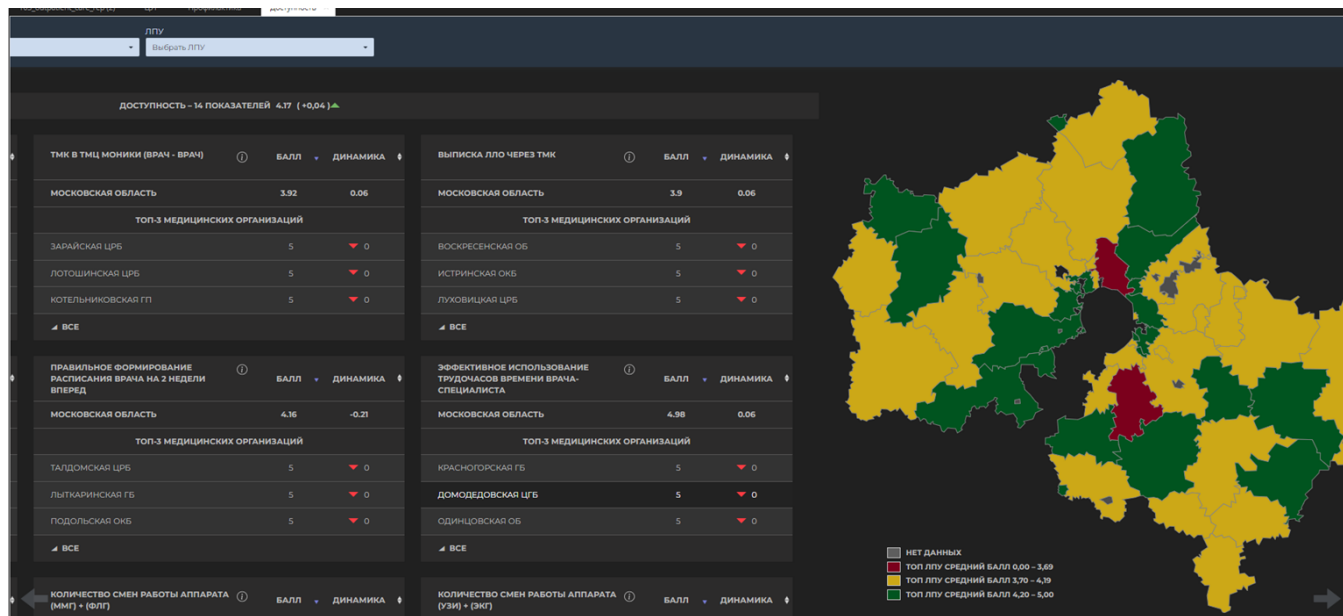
Доступность

ЛПУ
Выбрать ЛПУ

ДОСТУПНОСТЬ – 14 ПОКАЗАТЕЛЕЙ 4.17 ( +0,04 )

| ТМК В ТМЦ МОНИКИ (ВРАЧ - ВРАЧ) | БАЛЛ | ДИНАМИКА |
|---|---|---|
| МОСКОВСКАЯ ОБЛАСТЬ | 3.92 | 0.06 |
| ТОП-3 МЕДИЦИНСКИХ ОРГАНИЗАЦИЙ | | |
| ЗАРАЙСКАЯ ЦРБ | 5 | 0 |
| ЛОТОШИНСКАЯ ЦРБ | 5 | 0 |
| КОТЕЛЬНИКОВСКАЯ ГП | 5 | 0 |
| ВСЕ | | |

| ВЫПИСКА ЛЛО ЧЕРЕЗ ТМК | БАЛЛ | ДИНАМИКА |
|---|---|---|
| МОСКОВСКАЯ ОБЛАСТЬ | 3.9 | 0.06 |
| ТОП-3 МЕДИЦИНСКИХ ОРГАНИЗАЦИЙ | | |
| ВОСКРЕСЕНСКАЯ ОБ | 5 | 0 |
| ИСТРИНСКАЯ ОКБ | 5 | 0 |
| ЛУХОВИЦКАЯ ЦРБ | 5 | 0 |
| ВСЕ | | |

| ПРАВИЛЬНОЕ ФОРМИРОВАНИЕ РАСПИСАНИЯ ВРАЧА НА 2 НЕДЕЛИ ВПЕРЕД | БАЛЛ | ДИНАМИКА |
|---|---|---|
| МОСКОВСКАЯ ОБЛАСТЬ | 4.16 | -0.21 |
| ТОП-3 МЕДИЦИНСКИХ ОРГАНИЗАЦИЙ | | |
| ТАЛДОМСКАЯ ЦРБ | 5 | 0 |
| ЛЫТКАРИНСКАЯ ГБ | 5 | 0 |
| ПОДОЛЬСКАЯ ОКБ | 5 | 0 |
| ВСЕ | | |

| ЭФФЕКТИВНОЕ ИСПОЛЬЗОВАНИЕ ТРУДОЧАСОВ ВРЕМЕНИ ВРАЧА-СПЕЦИАЛИСТА | БАЛЛ | ДИНАМИКА |
|---|---|---|
| МОСКОВСКАЯ ОБЛАСТЬ | 4.98 | 0.06 |
| ТОП-3 МЕДИЦИНСКИХ ОРГАНИЗАЦИЙ | | |
| КРАСНОГОРСКАЯ ГБ | 5 | 0 |
| ДОМОДЕДОВСКАЯ ЦГБ | 5 | 0 |
| ОДИНЦОВСКАЯ ОБ | 5 | 0 |
| ВСЕ | | |

КОЛИЧЕСТВО СМЕН РАБОТЫ АППАРАТА (ММГ) + (ФЛГ) БАЛЛ ДИНАМИКА

КОЛИЧЕСТВО СМЕН РАБОТЫ АППАРАТА (УЗИ) + (ЭКГ) БАЛЛ ДИНАМИКА

НЕТ ДАННЫХ
ТОП ЛПУ СРЕДНИЙ БАЛЛ 0,00 – 3,69
ТОП ЛПУ СРЕДНИЙ БАЛЛ 3,70 – 4,19
ТОП ЛПУ СРЕДНИЙ БАЛЛ 4,20 – 5,00